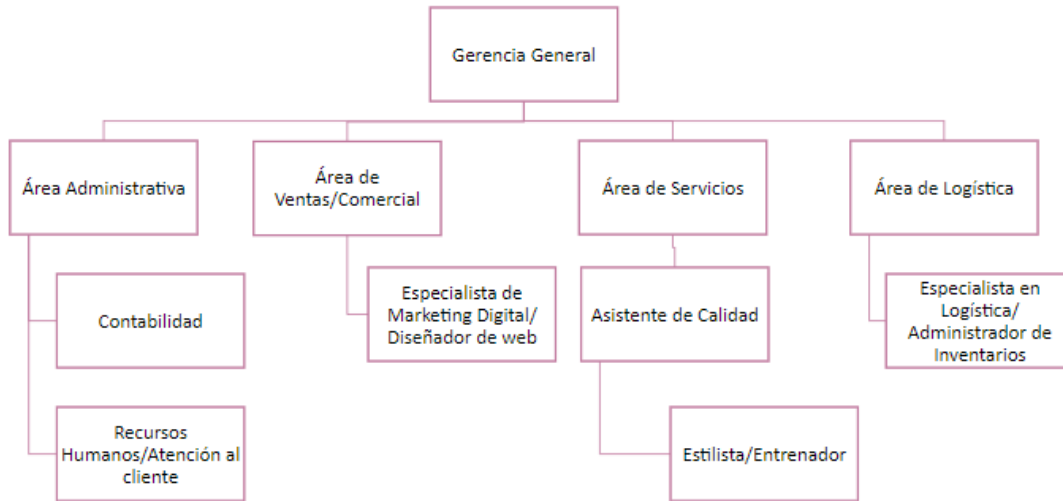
Gerencia General

Área Administrativa

Contabilidad

Recursos Humanos/Atención al cliente

Área de Ventas/Comercial

Especialista de Marketing Digital/ Diseñador de web

Área de Servicios

Asistente de Calidad

Estilista/Entrenador

Área de Logística

Especialista en Logística/ Administrador de Inventarios